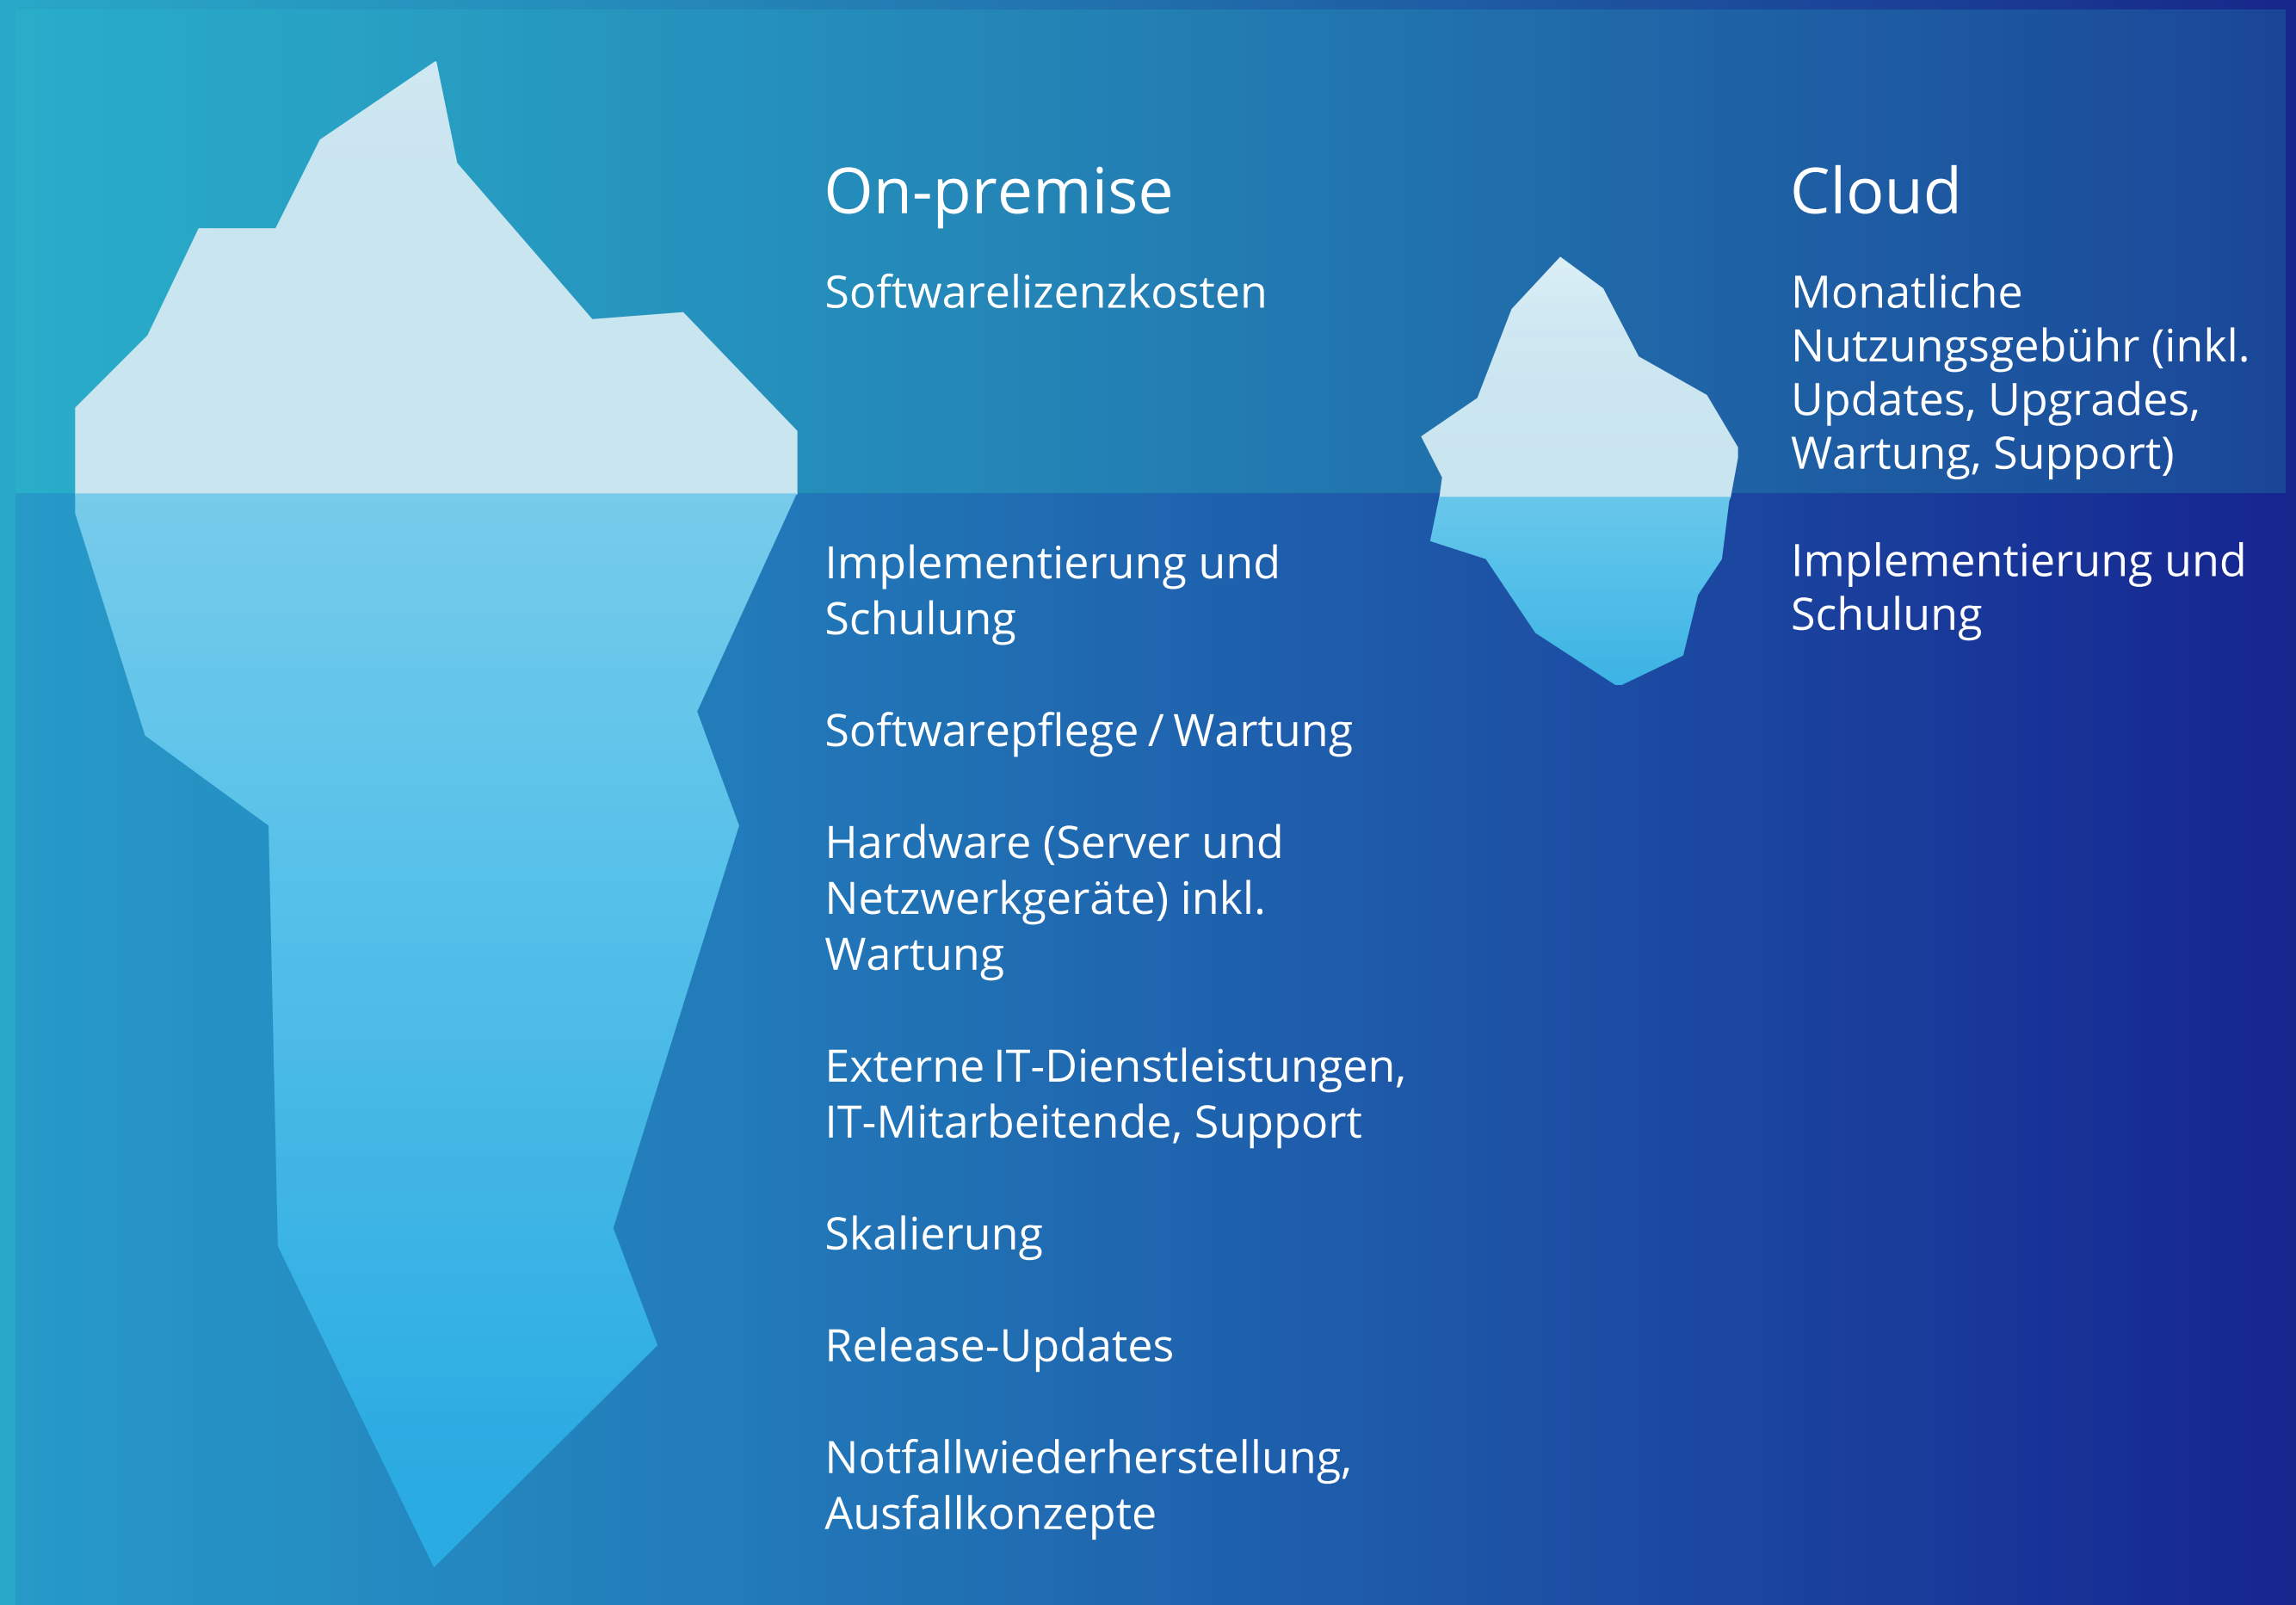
On-premise

Softwarelizenzkosten

Implementierung und Schulung

Softwarepflege / Wartung

Hardware (Server und Netzwerkgeräte) inkl. Wartung

Externe IT-Dienstleistungen, IT-Mitarbeitende, Support

Skalierung

Release-Updates

Notfallwiederherstellung, Ausfallkonzepte

Cloud

Monatliche Nutzungsgebühr (inkl. Updates, Upgrades, Wartung, Support)

Implementierung und Schulung